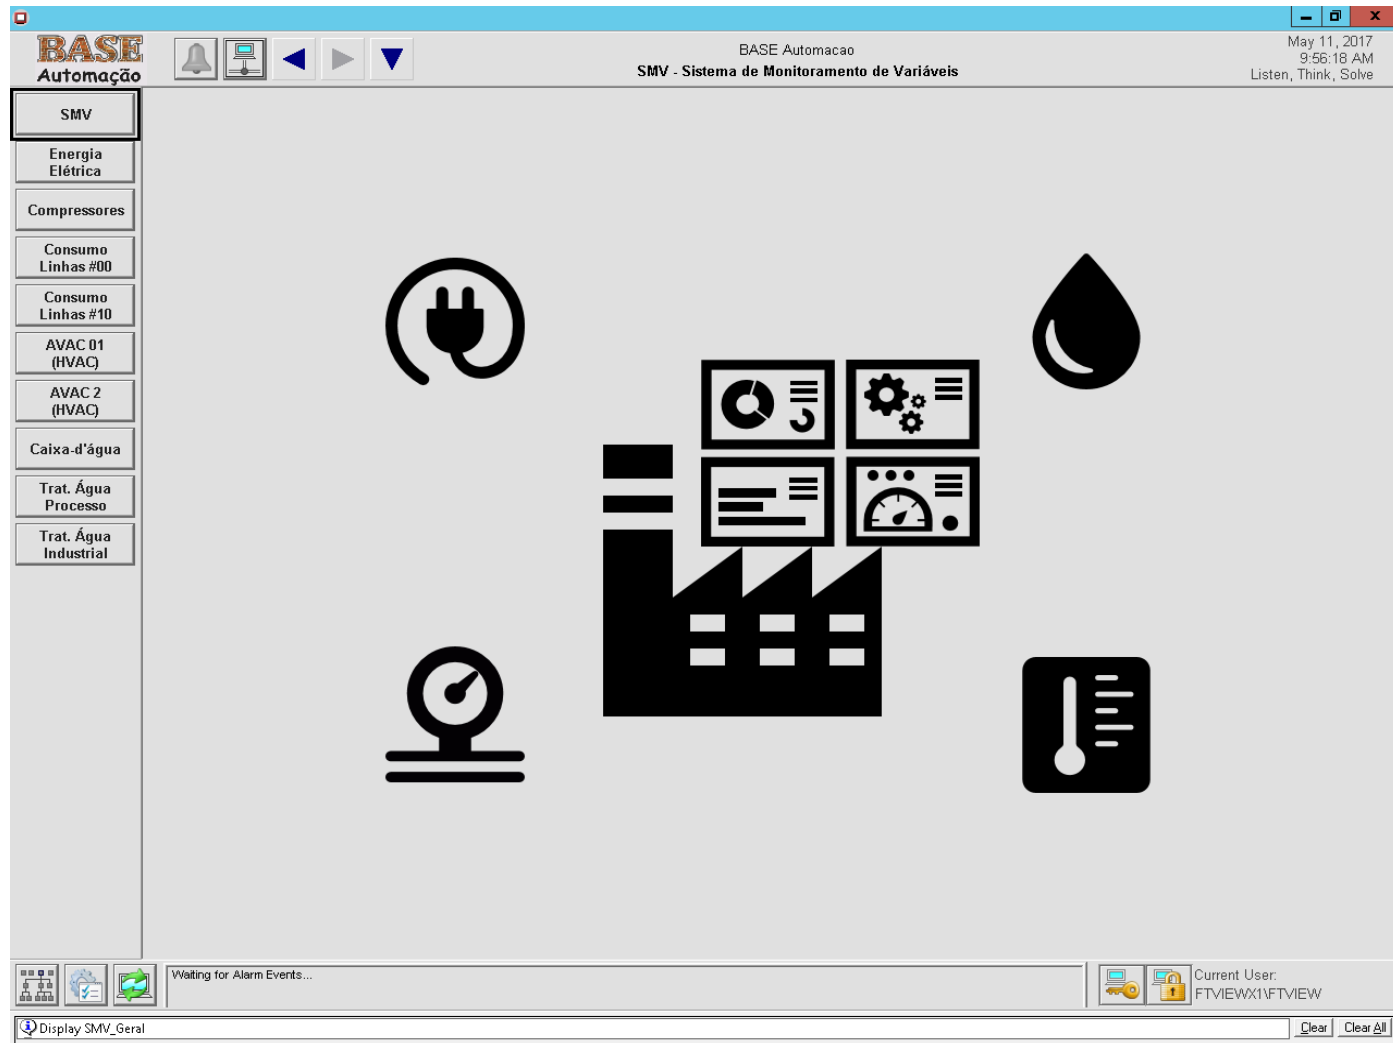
BASE
Automação

BASE Automacao
SMV - Sistema de Monitoramento de Variáveis

May 11, 2017
9:56:18 AM
Listen, Think, Solve

SMV

Energia Elétrica

Compressores

Consumo Linhas #00

Consumo Linhas #10

AVAC 01 (HVAC)

AVAC 2 (HVAC)

Caixa-d'água

Trat. Água Processo

Trat. Água Industrial

Waiting for Alarm Events...

Current User:
FTVIEWX1\FTVIEW

Display SMV_Geral

Clear

Clear All